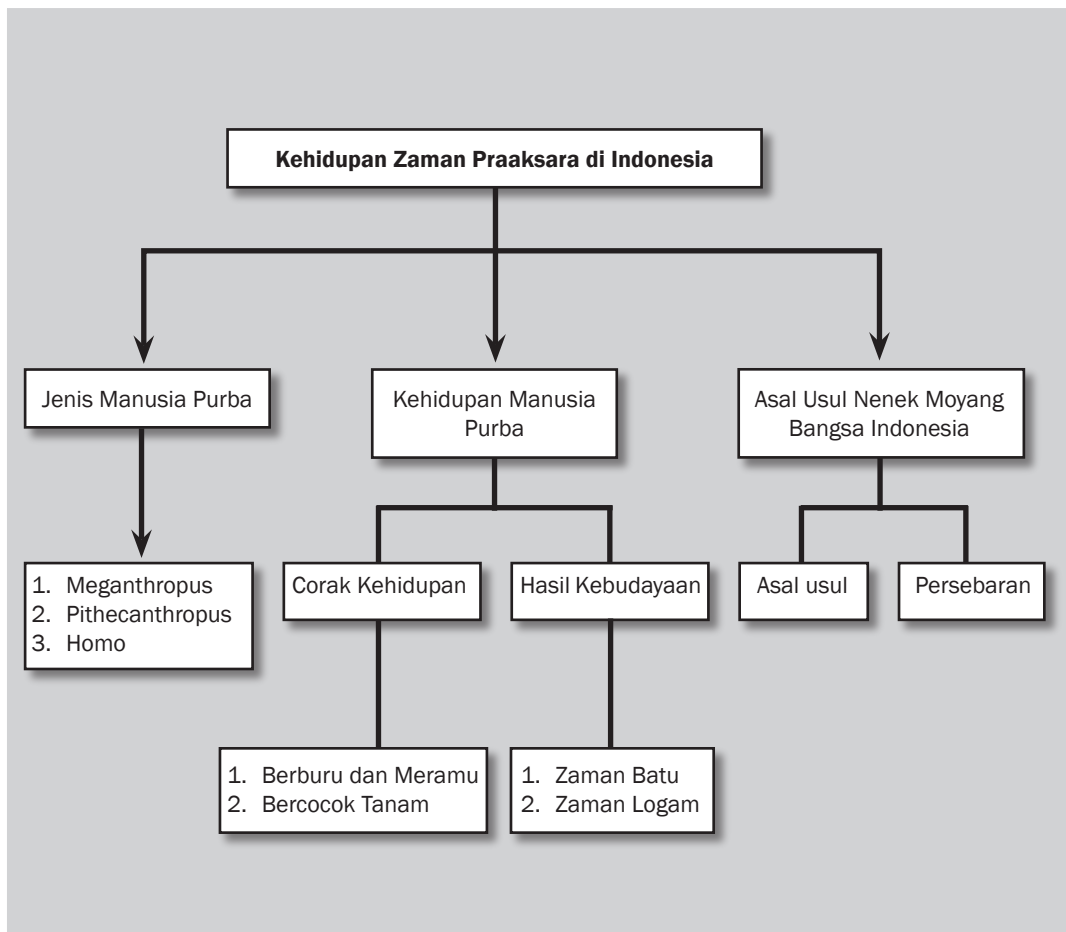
Kehidupan Zaman Praaksara di Indonesia

Jenis Manusia Purba

1. Meganthropus
2. Pithecanthropus
3. Homo

Kehidupan Manusia Purba

Corak Kehidupan

1. Berburu dan Meramu
2. Bercocok Tanam

Hasil Kebudayaan

1. Zaman Batu
2. Zaman Logam

Asal Usul Nenek Moyang Bangsa Indonesia

Asal usul

Persebaran